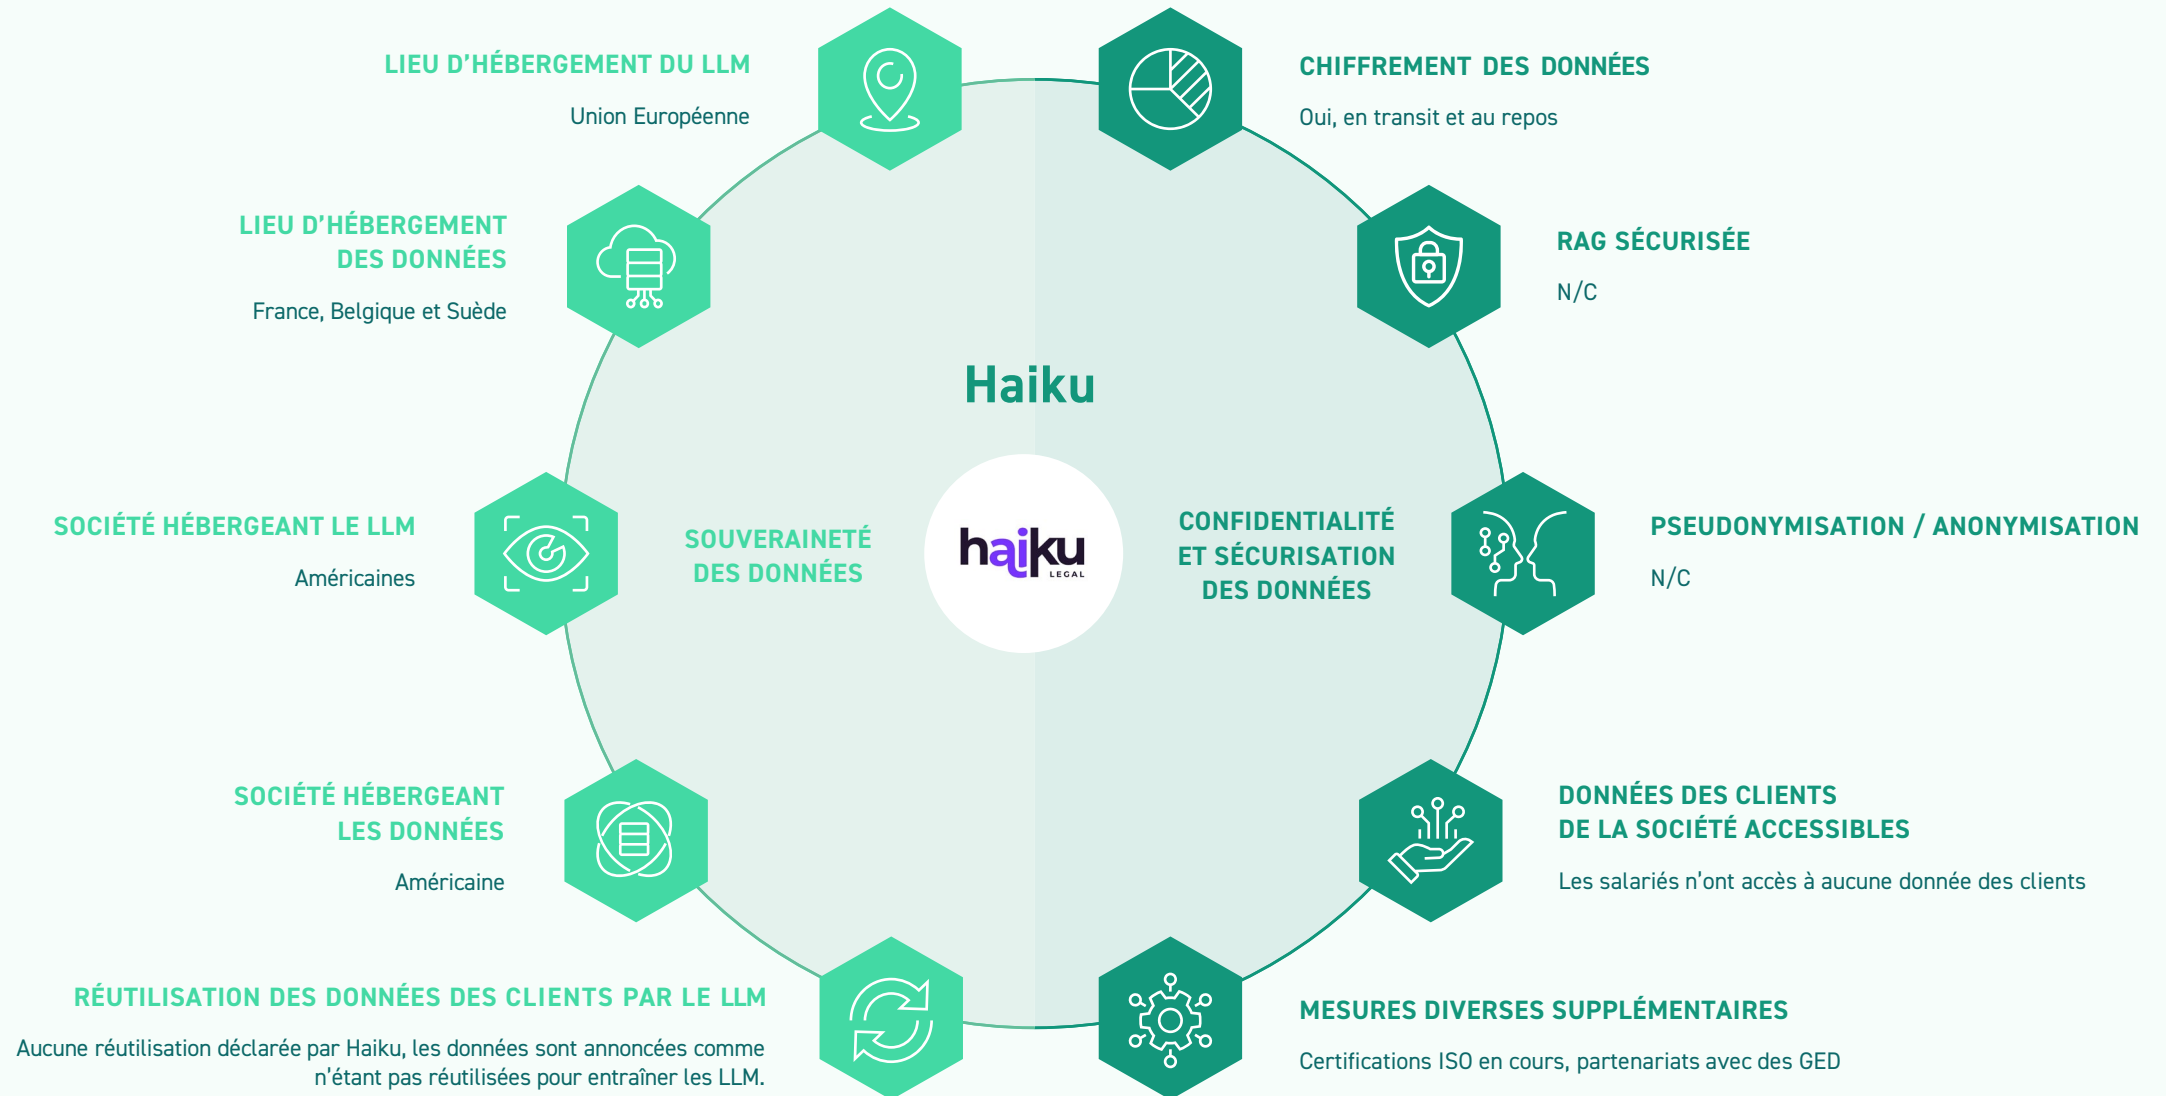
LIEU D'HÉBERGEMENT DU LLM

Union Européenne

CHIFFREMENT DES DONNÉES

Oui, en transit et au repos

LIEU D'HÉBERGEMENT DES DONNÉES

France, Belgique et Suède

RAG SÉCURISÉE

N/C

Haiku

SOCIÉTÉ HÉBERGEANT LE LLM

Américaines

SOUVERAINETÉ DES DONNÉES

haiku LEGAL

CONFIDENTIALITÉ ET SÉCURISATION DES DONNÉES

PSEUDONYMISATION / ANONYMISATION

N/C

SOCIÉTÉ HÉBERGEANT LES DONNÉES

Américaine

DONNÉES DES CLIENTS DE LA SOCIÉTÉ ACCESSIBLES

Les salariés n'ont accès à aucune donnée des clients

RÉUTILISATION DES DONNÉES DES CLIENTS PAR LE LLM

Aucune réutilisation déclarée par Haiku, les données sont annoncées comme n'étant pas réutilisées pour entraîner les LLM.

MESURES DIVERSES SUPPLÉMENTAIRES

Certifications ISO en cours, partenariats avec des GED